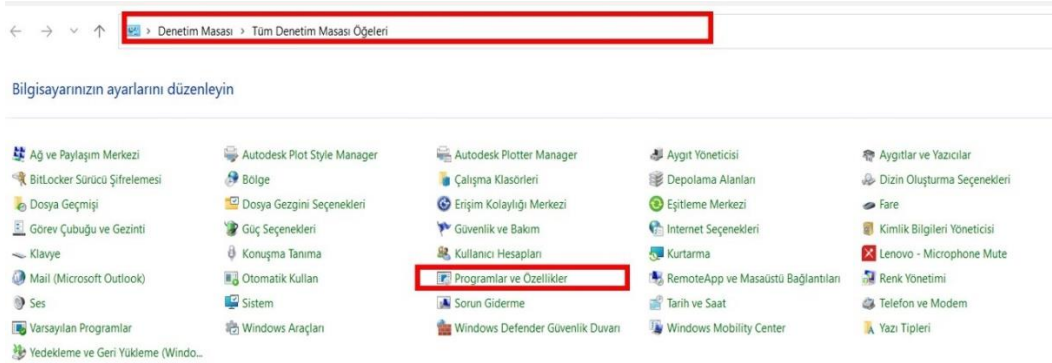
Denetim Masası › Tüm Denetim Masası Öğeleri

Bilgisayarınızın ayarlarını düzenleyin

Ağ ve Paylaşım Merkezi
BitLocker Sürücü Şifrelemesi
Dosya Geçmişi
Görev Çubuğu ve Gezinti
Klavye
Mail (Microsoft Outlook)
Ses
Varsayılan Programlar
Yedekleme ve Geri Yükleme (Windo...

Autodesk Plot Style Manager
Bölge
Dosya Gezgini Seçenekleri
Güç Seçenekleri
Konuşma Tanıma
Otomatik Kullan
Sistem
Windows Araçları

Autodesk Plotter Manager
Çalışma Klasörleri
Erişim Kolaylığı Merkezi
Güvenlik ve Bakım
Kullanıcı Hesapları
Programlar ve Özellikler
Sorun Giderme
Windows Defender Güvenlik Duvarı

Aygıt Yöneticisi
Depolama Alanları
Eşitleme Merkezi
Internet Seçenekleri
Kurtarma
RemoteApp ve Masaüstü Bağlantıları
Tarih ve Saat
Windows Mobility Center

Aygıtlar ve Yazıcılar
Dizin Oluşturma Seçenekleri
Fare
Kimlik Bilgileri Yöneticisi
Lenovo - Microphone Mute
Renk Yönetimi
Telefon ve Modem
Yazı Tipleri